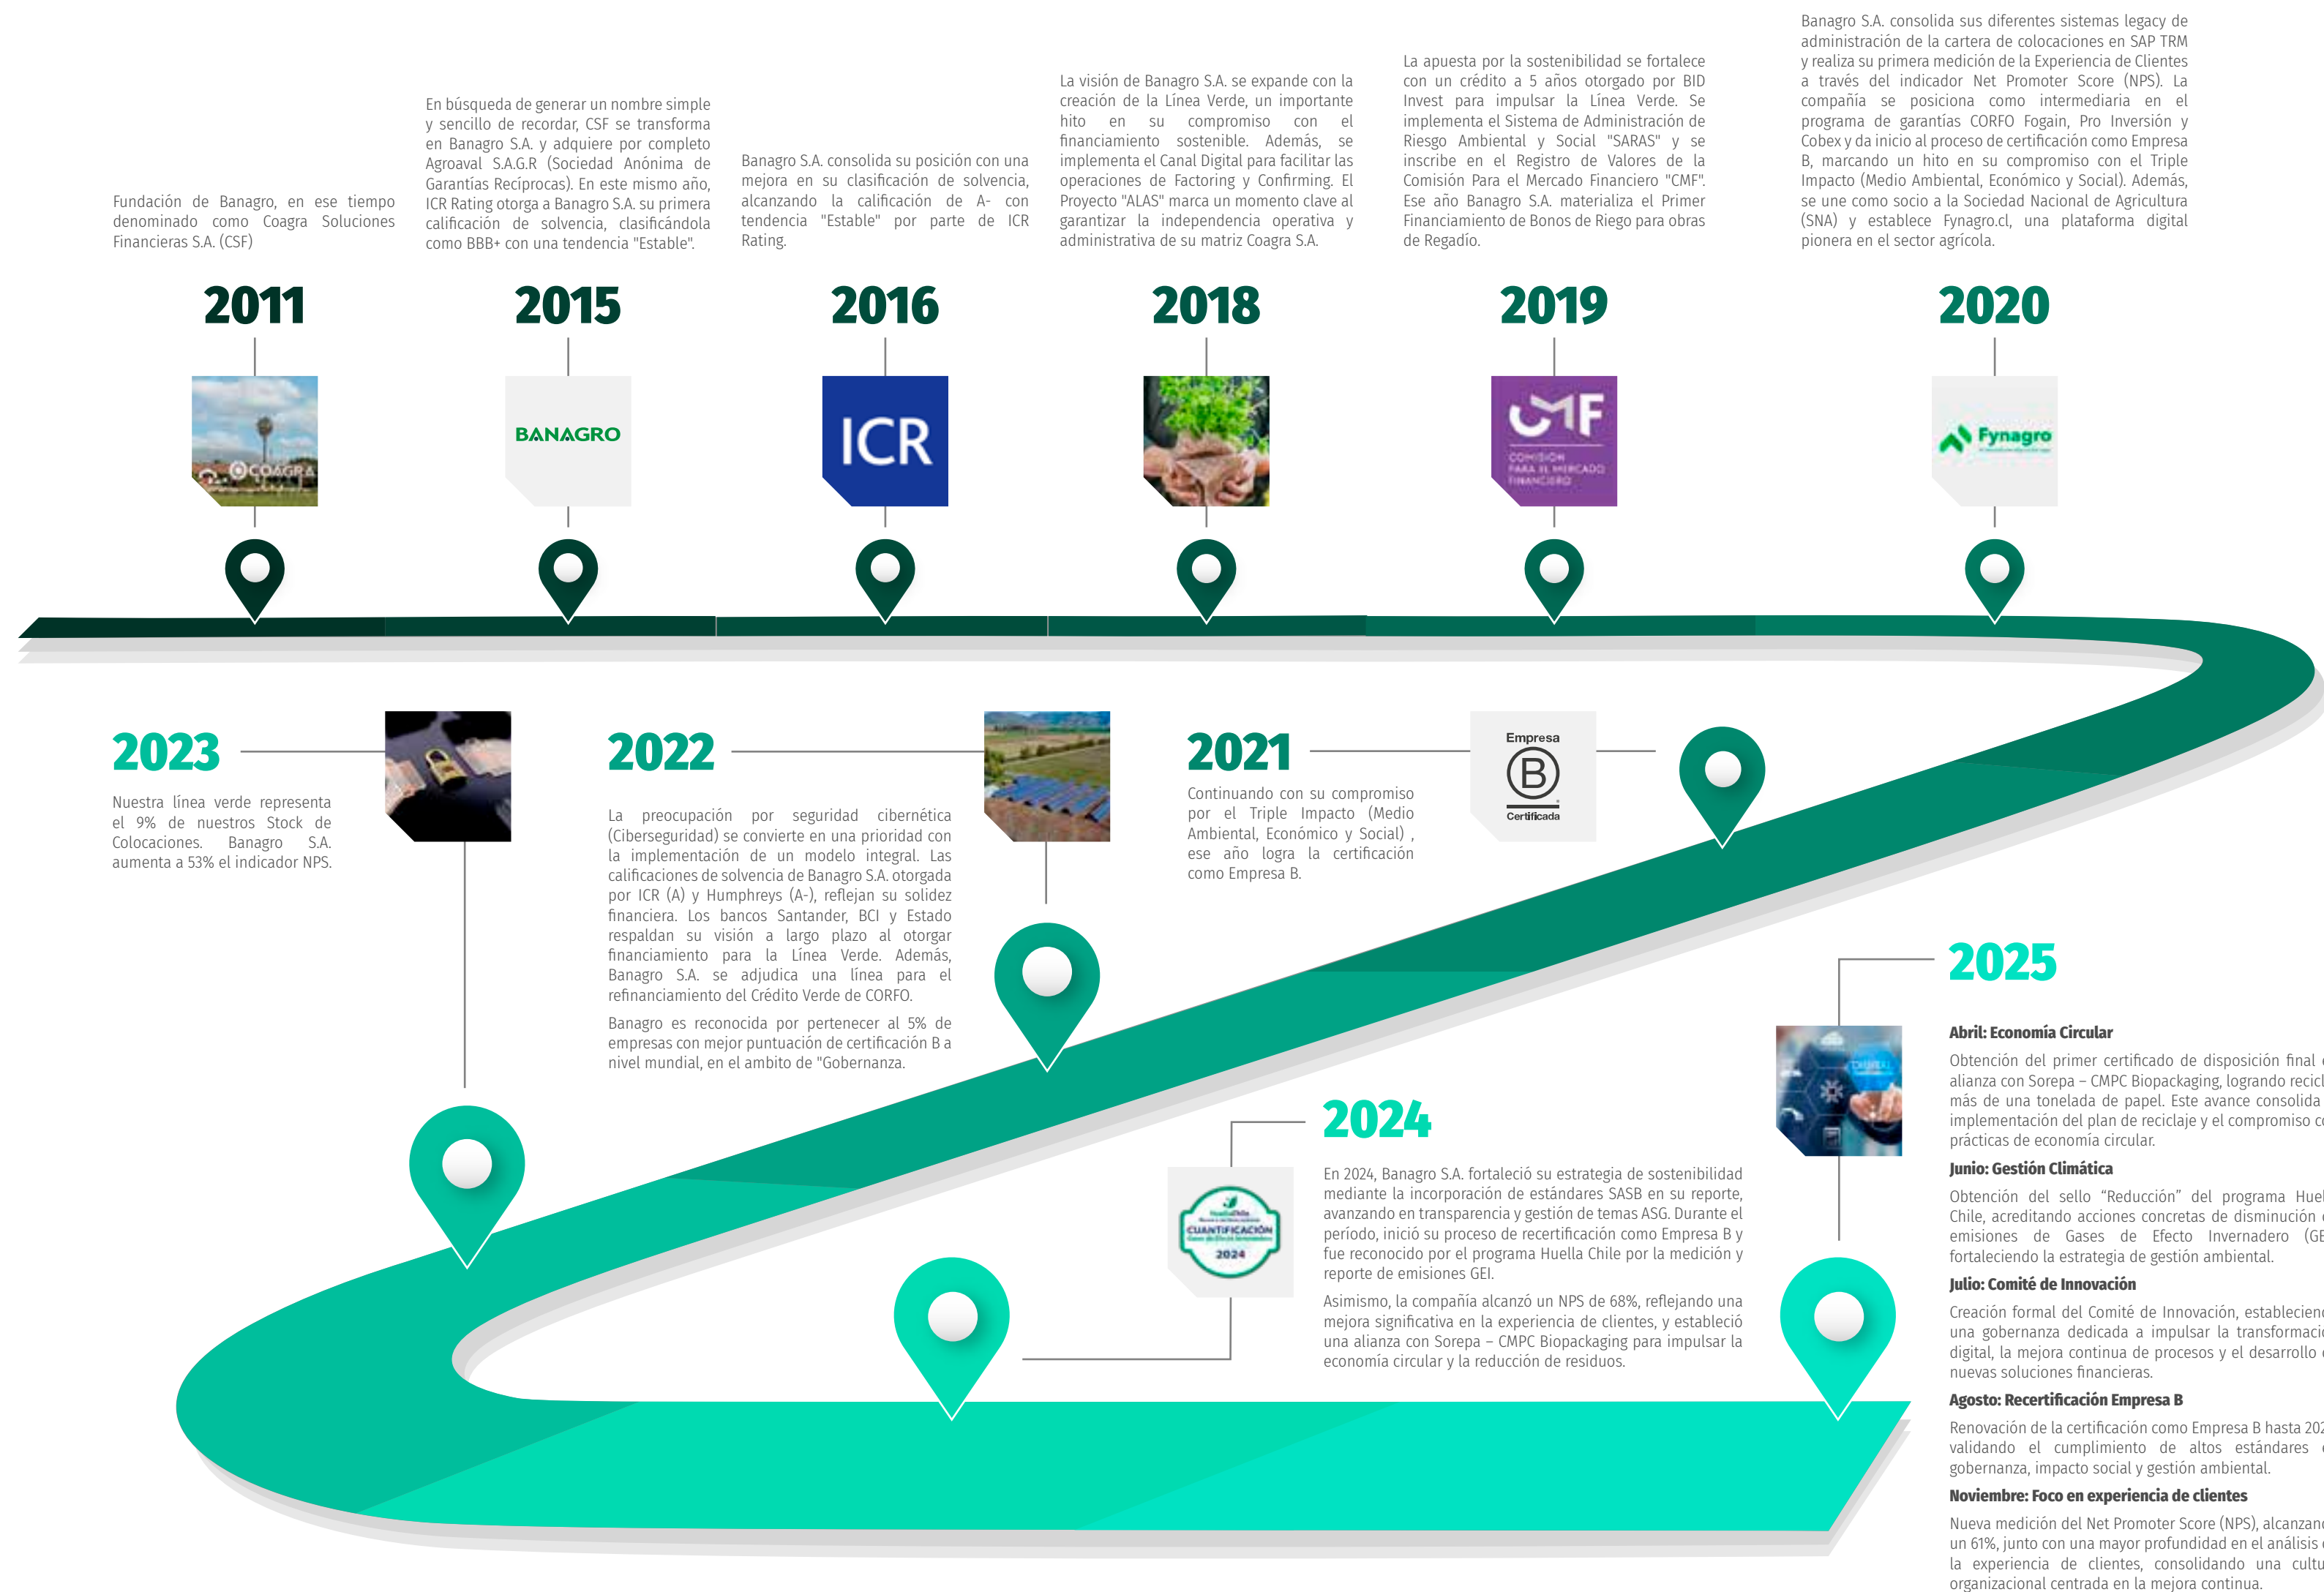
Fundación de Banagro, en ese tiempo denominado como Coagra Soluciones Financieras S.A. (CSF)

2011

COAGRA

En búsqueda de generar un nombre simple y sencillo de recordar, CSF se transforma en Banagro S.A. y adquiere por completo Agroaval S.A.G.R (Sociedad Anónima de Garantías Recíprocas). En este mismo año, ICR Rating otorga a Banagro S.A. su primera calificación de solvencia, clasificándola como BBB+ con una tendencia "Estable".

2015

BANAGRO

Banagro S.A. consolida su posición con una mejora en su clasificación de solvencia, alcanzando la calificación de A- con tendencia "Estable" por parte de ICR Rating.

2016

ICR

La visión de Banagro S.A. se expande con la creación de la Línea Verde, un importante hito en su compromiso con el financiamiento sostenible. Además, se implementa el Canal Digital para facilitar las operaciones de Factoring y Confirming. El Proyecto "ALAS" marca un momento clave al garantizar la independencia operativa y administrativa de su matriz Coagra S.A.

2018

La apuesta por la sostenibilidad se fortalece con un crédito a 5 años otorgado por BID Invest para impulsar la Línea Verde. Se implementa el Sistema de Administración de Riesgo Ambiental y Social "SARAS" y se inscribe en el Registro de Valores de la Comisión Para el Mercado Financiero "CMF". Ese año Banagro S.A. materializa el Primer Financiamiento de Bonos de Riego para obras de Regadío.

2019

CMF
COMISIÓN PARA EL MERCADO FINANCIERO

Banagro S.A. consolida sus diferentes sistemas legacy de administración de la cartera de colocaciones en SAP TRM y realiza su primera medición de la Experiencia de Clientes a través del indicador Net Promoter Score (NPS). La compañía se posiciona como intermediaria en el programa de garantías CORFO Fogain, Pro Inversión y Cobex y da inicio al proceso de certificación como Empresa B, marcando un hito en su compromiso con el Triple Impacto (Medio Ambiental, Económico y Social). Además, se une como socio a la Sociedad Nacional de Agricultura (SNA) y establece Fynagro.cl, una plataforma digital pionera en el sector agrícola.

2020

Fynagro

2023

Nuestra línea verde representa el 9% de nuestros Stock de Colocaciones. Banagro S.A. aumenta a 53% el indicador NPS.

2022

La preocupación por seguridad cibernética (Ciberseguridad) se convierte en una prioridad con la implementación de un modelo integral. Las calificaciones de solvencia de Banagro S.A. otorgada por ICR (A) y Humphreys (A-), reflejan su solidez financiera. Los bancos Santander, BCI y Estado respaldan su visión a largo plazo al otorgar financiamiento para la Línea Verde. Además, Banagro S.A. se adjudica una línea para el refinanciamiento del Crédito Verde de CORFO.

Banagro es reconocida por pertenecer al 5% de empresas con mejor puntuación de certificación B a nivel mundial, en el ambito de "Gobernanza.

2021

Continuando con su compromiso por el Triple Impacto (Medio Ambiental, Económico y Social) , ese año logra la certificación como Empresa B.

Empresa
B
Certificada

2025

Abril: Economía Circular

Obtención del primer certificado de disposición final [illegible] alianza con Sorepa – CMPC Biopackaging, logrando recicl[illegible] más de una tonelada de papel. Este avance consolida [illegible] implementación del plan de reciclaje y el compromiso c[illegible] prácticas de economía circular.

Junio: Gestión Climática

Obtención del sello "Reducción" del programa Hue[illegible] Chile, acreditando acciones concretas de disminución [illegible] emisiones de Gases de Efecto Invernadero (GE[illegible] fortaleciendo la estrategia de gestión ambiental.

Julio: Comité de Innovación

Creación formal del Comité de Innovación, estableciend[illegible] una gobernanza dedicada a impulsar la transformaci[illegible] digital, la mejora continua de procesos y el desarrollo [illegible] nuevas soluciones financieras.

Agosto: Recertificación Empresa B

Renovación de la certificación como Empresa B hasta 20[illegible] validando el cumplimiento de altos estándares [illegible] gobernanza, impacto social y gestión ambiental.

Noviembre: Foco en experiencia de clientes

Nueva medición del Net Promoter Score (NPS), alcanzand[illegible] un 61%, junto con una mayor profundidad en el análisis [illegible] la experiencia de clientes, consolidando una cultu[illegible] organizacional centrada en la mejora continua.

2024

HuellaChile
CUANTIFICACIÓN
2024

En 2024, Banagro S.A. fortaleció su estrategia de sostenibilidad mediante la incorporación de estándares SASB en su reporte, avanzando en transparencia y gestión de temas ASG. Durante el período, inició su proceso de recertificación como Empresa B y fue reconocido por el programa Huella Chile por la medición y reporte de emisiones GEI.

Asimismo, la compañía alcanzó un NPS de 68%, reflejando una mejora significativa en la experiencia de clientes, y estableció una alianza con Sorepa – CMPC Biopackaging para impulsar la economía circular y la reducción de residuos.